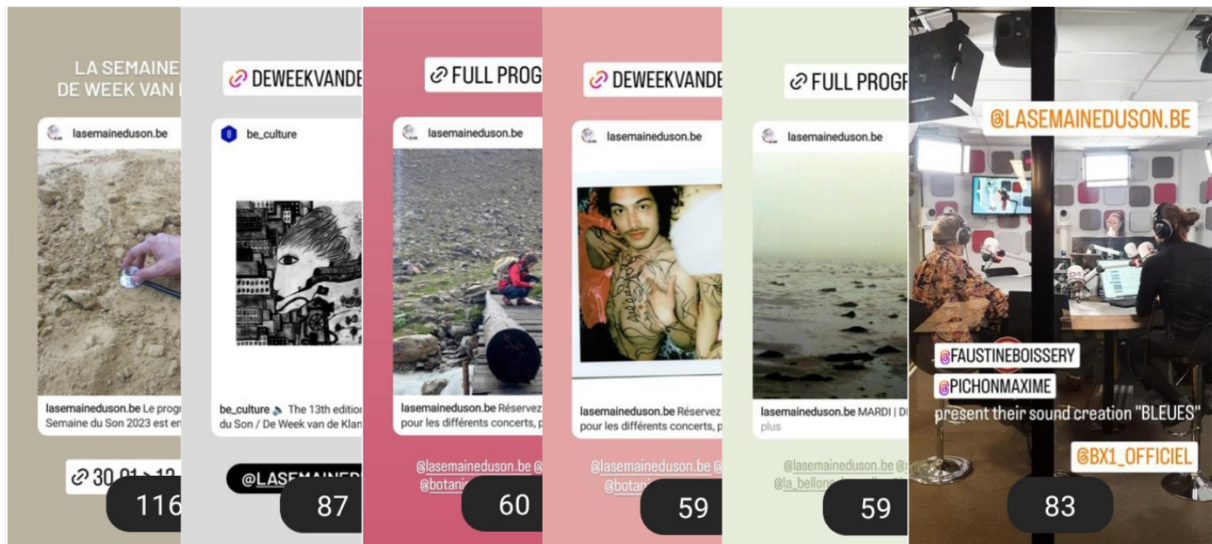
LA SEMAINE
DE WEEK VAN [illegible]

lasemaineduson.be

lasemaineduson.be Le progr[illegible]
Semaine du Son 2023 est en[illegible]

30.01 > 12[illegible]

116

DEWEEKVANDE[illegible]

be_culture

be_culture The 13th edition
du Son / De Week van de Klan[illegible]

@LASEMAINED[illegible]

87

FULL PROG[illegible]

lasemaineduson.be

lasemaineduson.be Réservez
pour les différents concerts, p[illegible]

@lasemaineduson.be @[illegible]
@botani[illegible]

60

DEWEEKVANDE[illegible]

lasemaineduson.be

lasemaineduson.be Réservez
pour les différents concerts, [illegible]

@lasemaineduson.be @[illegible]
@botani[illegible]

59

FULL PROG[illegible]

lasemaineduson.be

lasemaineduson.be MARDI | D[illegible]
plus

@lasemaineduson.be @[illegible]
@la_bellone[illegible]

59

@LASEMAINEDUSON.BE

@FAUSTINEBOISSERY
@PICHONMAXIME
present their sound creation "BLEUES"

@BX1_OFFICIEL

83